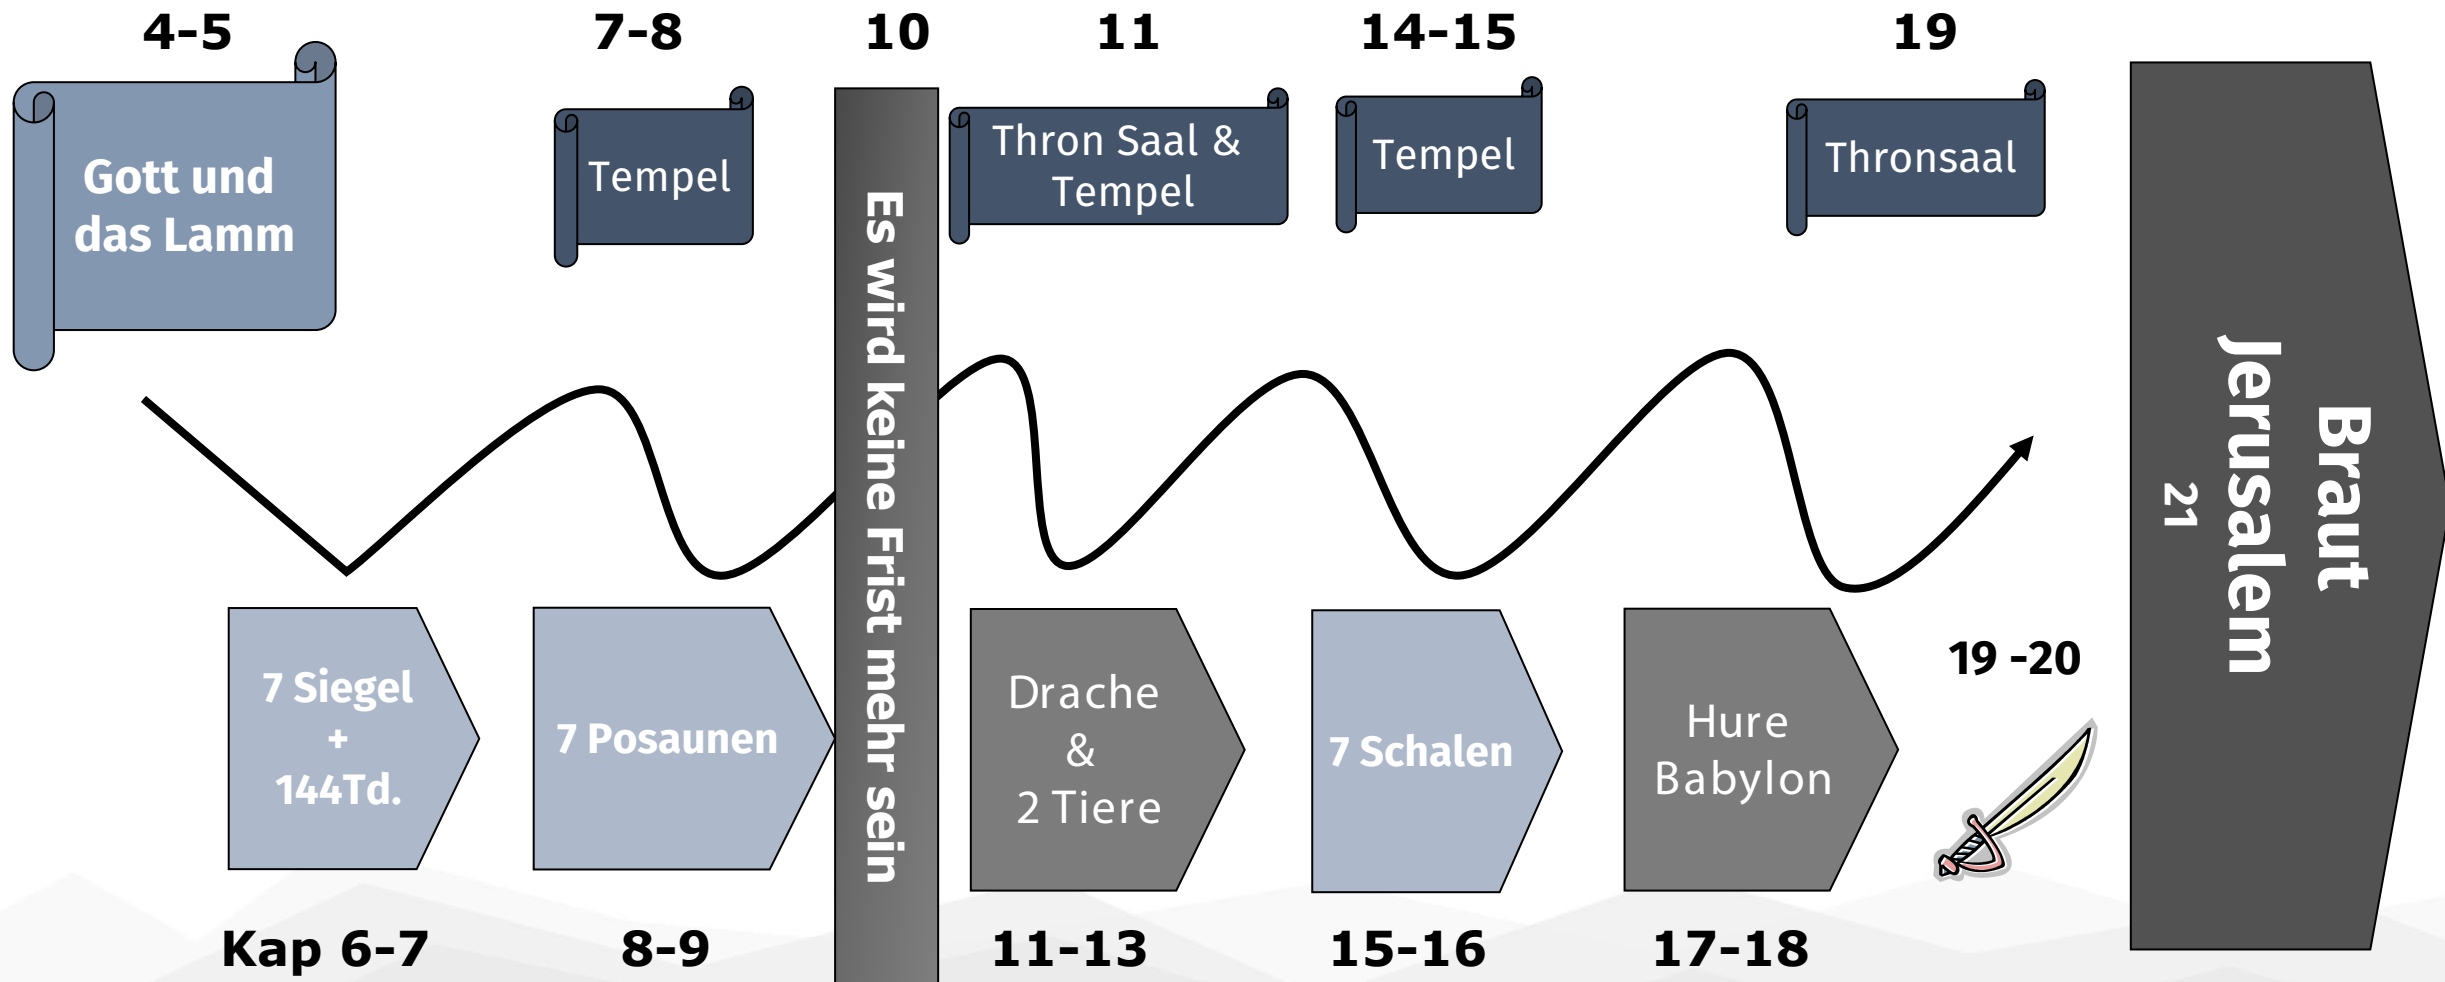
4-5

Gott und das Lamm

7-8

Tempel

10

Es wird keine Frist mehr sein

11

Thron Saal & Tempel

14-15

Tempel

19

Thronsaal

Braut Jerusalem 21

7 Siegel + 144Td.

7 Posaunen

Drache & 2 Tiere

7 Schalen

Hure Babylon

19 -20

Kap 6-7

8-9

11-13

15-16

17-18